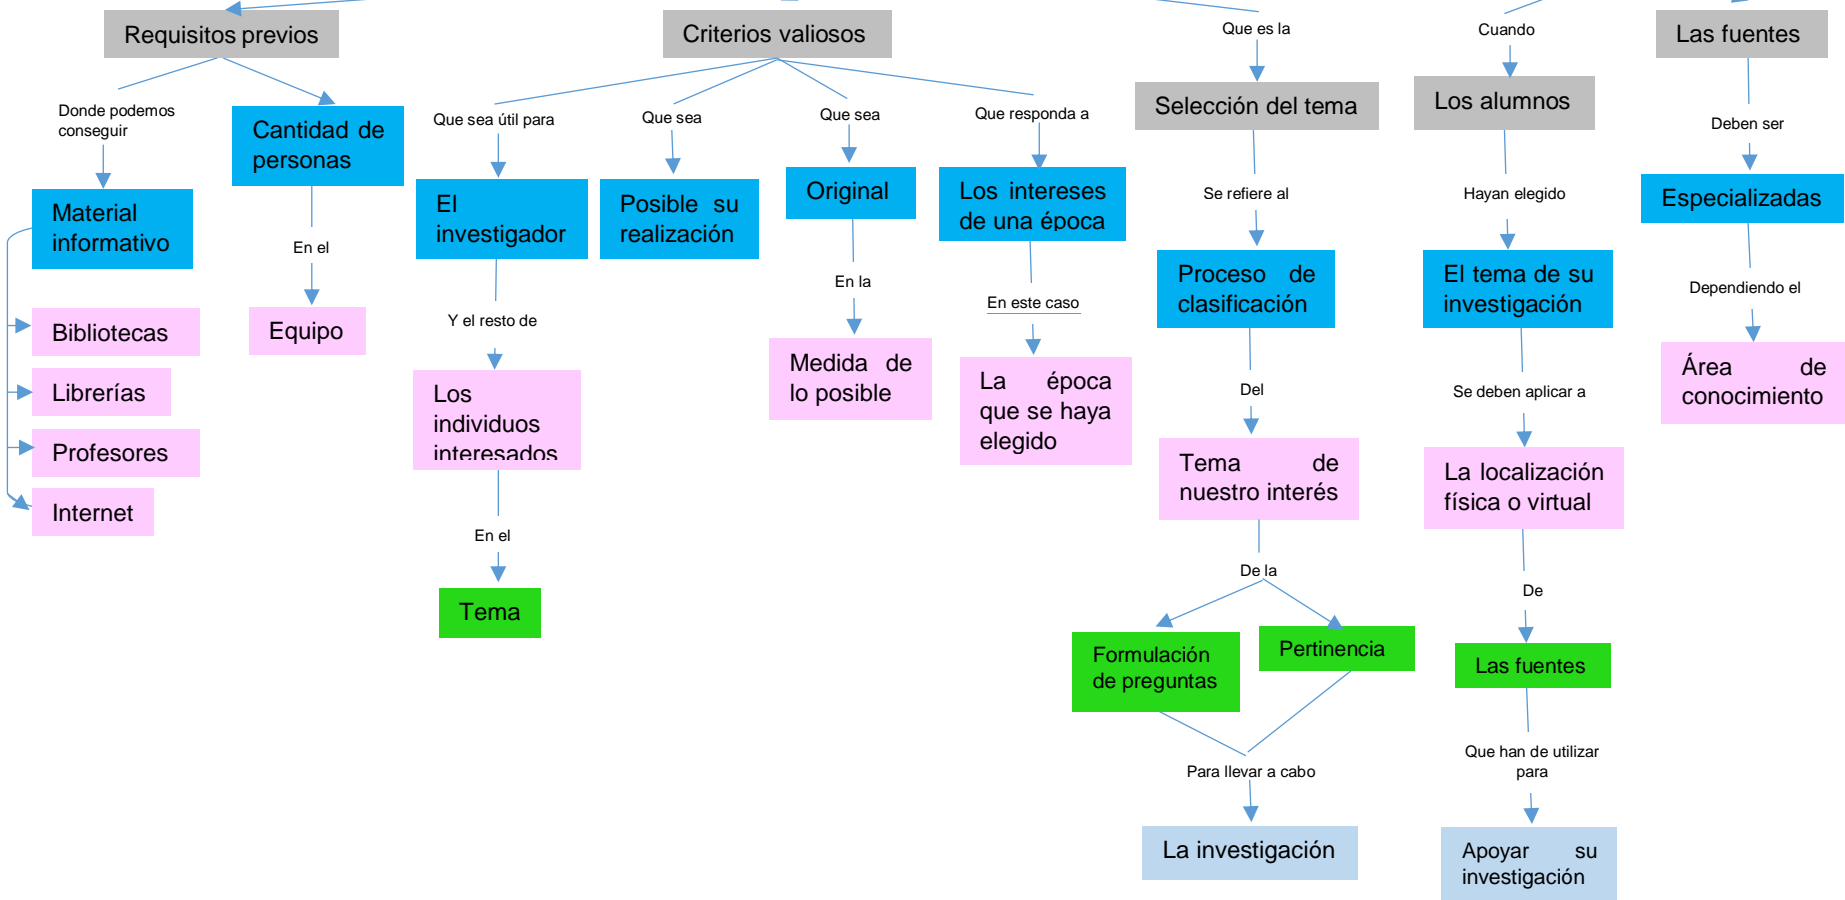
Requisitos previos

Donde podemos conseguir

Material informativo

Bibliotecas

Librerías

Profesores

Internet

Cantidad de personas

En el

Equipo

Criterios valiosos

Que sea útil para

El investigador

Y el resto de

Los individuos interesados

En el

Tema

Que sea

Posible su realización

Que sea

Original

En la

Medida de lo posible

Que responda a

Los intereses de una época

En este caso

La época que se haya elegido

Que es la

Selección del tema

Se refiere al

Proceso de clasificación

Del

Tema de nuestro interés

De la

Formulación de preguntas

Pertinencia

Para llevar a cabo

La investigación

Cuando

Los alumnos

Hayan elegido

El tema de su investigación

Se deben aplicar a

La localización física o virtual

De

Las fuentes

Que han de utilizar para

Apoyar su investigación

Las fuentes

Deben ser

Especializadas

Dependiendo el

Área de conocimiento